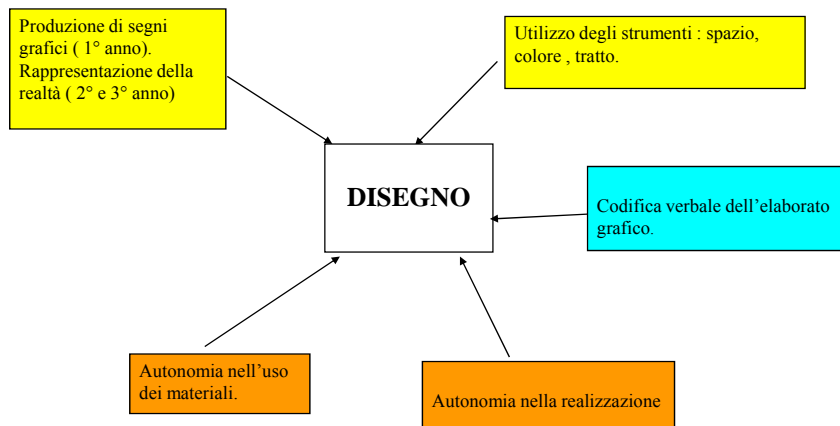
Produzione di segni grafici ( 1° anno). Rappresentazione della realtà ( 2° e 3° anno)

Utilizzo degli strumenti : spazio, colore , tratto.

DISEGNO

Codifica verbale dell'elaborato grafico.

Autonomia nell'uso dei materiali.

Autonomia nella realizzazione